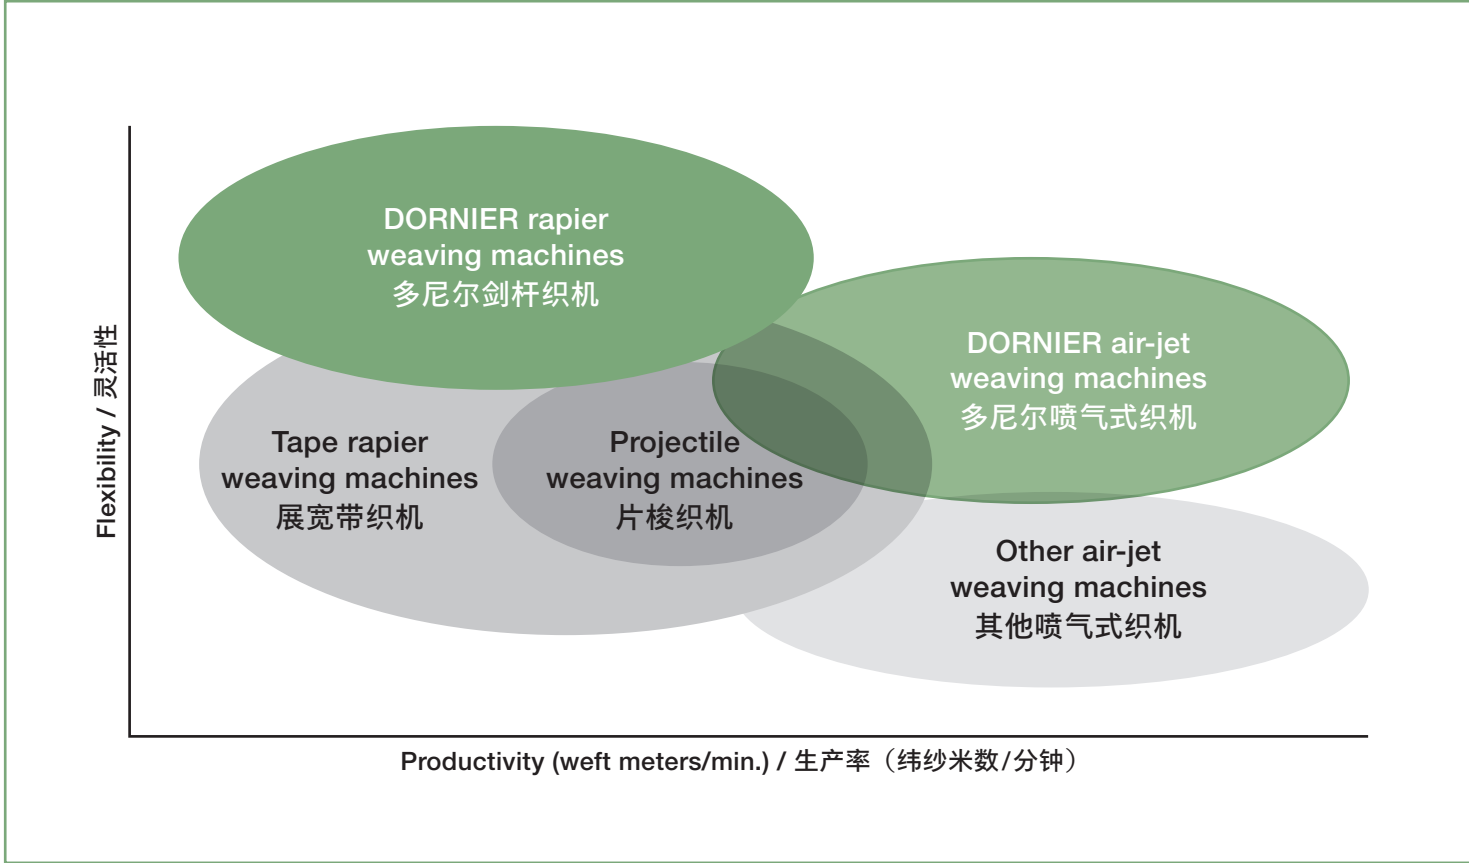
Flexibility / 灵活性

DORNIER rapier weaving machines
多尼尔剑杆织机

DORNIER air-jet weaving machines
多尼尔喷气式织机

Tape rapier weaving machines
展宽带织机

Projectile weaving machines
片梭织机

Other air-jet weaving machines
其他喷气式织机

Productivity (weft meters/min.) / 生产率（纬纱米数/分钟）